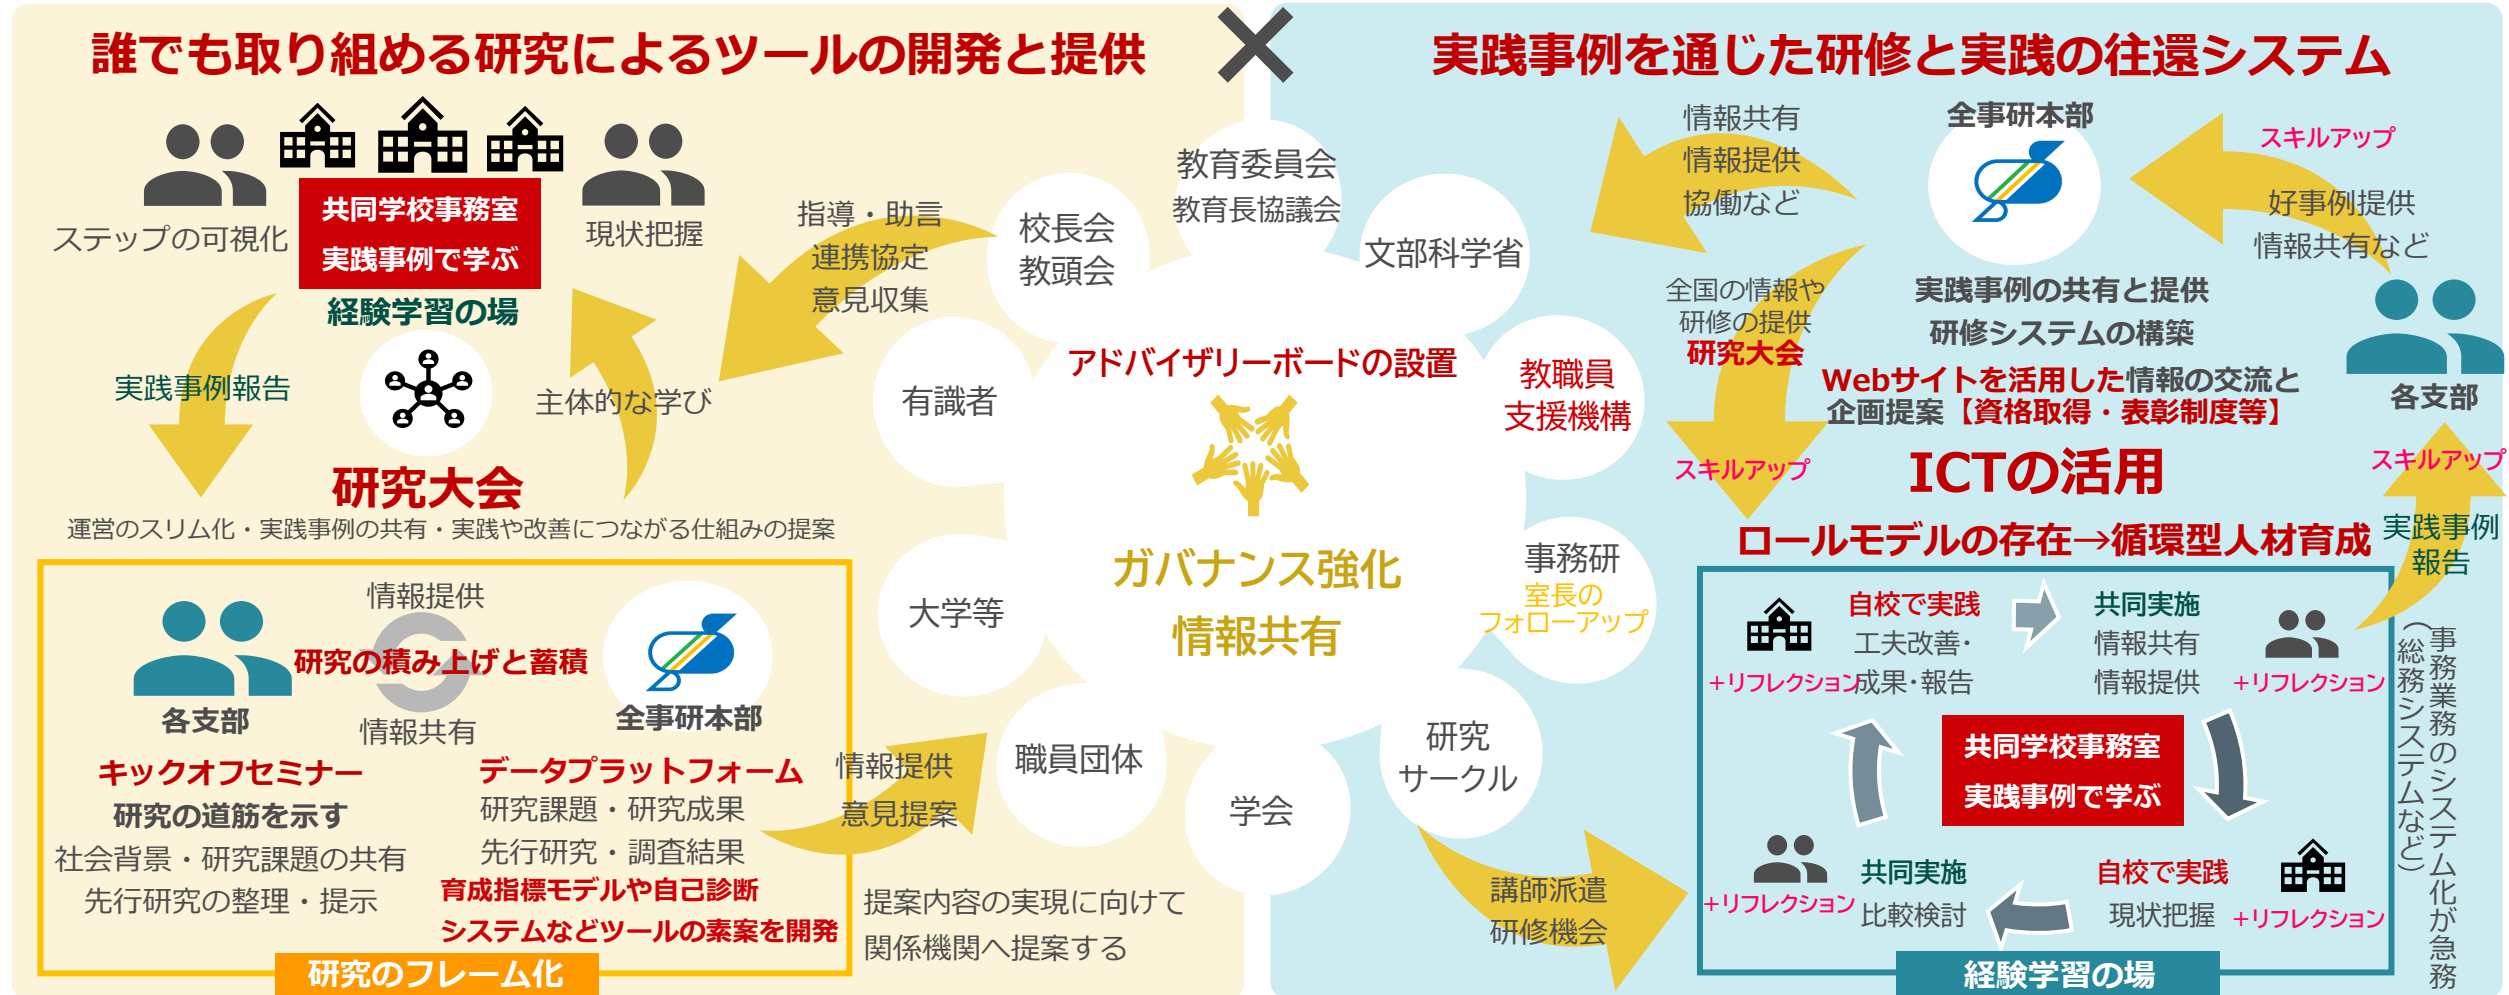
誰でも取り組める研究によるツールの開発と提供

実践事例を通じた研修と実践の往還システム

ステップの可視化

共同学校事務室
実践事例で学ぶ

経験学習の場

現状把握

実践事例報告

主体的な学び

研究大会

運営のスリム化・実践事例の共有・実践や改善につながる仕組みの提案

指導・助言
連携協定
意見収集

校長会
教頭会

教育委員会
教育長協議会

文部科学省

有識者

アドバイザリーボードの設置

教職員
支援機構

ガバナンス強化
情報共有

大学等

事務研
室長の
フォローアップ

職員団体

学会

研究
サークル

情報提供
研究の積み上げと蓄積
情報共有

各支部

全事研本部

キックオフセミナー
研究の道筋を示す
社会背景・研究課題の共有
先行研究の整理・提示

データプラットフォーム
研究課題・研究成果
先行研究・調査結果
育成指標モデルや自己診断
システムなどツールの素案を開発

研究のフレーム化

情報提供
意見提案

提案内容の実現に向けて
関係機関へ提案する

情報共有
情報提供
協働など

全事研本部

スキルアップ

好事例提供
情報共有など

全国の情報や
研修の提供
研究大会

実践事例の共有と提供
研修システムの構築

各支部

Webサイトを活用した情報の交流と
企画提案【資格取得・表彰制度等】

スキルアップ

ICTの活用

スキルアップ

実践事例
報告

ロールモデルの存在→循環型人材育成

自校で実践
工夫改善・
+リフレクション成果・報告

共同実施
情報共有
情報提供
+リフレクション

共同学校事務室
実践事例で学ぶ

+リフレクション
共同実施
比較検討

自校で実践
現状把握
+リフレクション

講師派遣
研修機会

経験学習の場

（事務業務のシステム化が急務
総務システムなど）